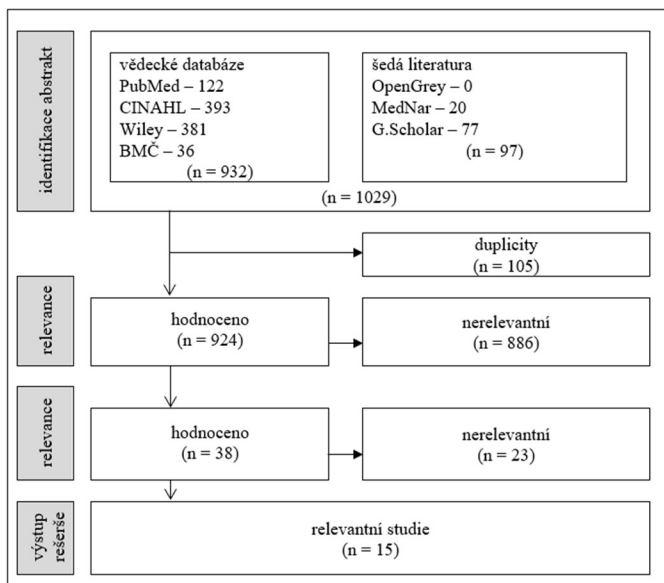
identifikace abstrakt

vědecké databáze
PubMed – 122
CINAHL – 393
Wiley – 381
BMČ – 36
(n = 932)

šedá literatura
OpenGrey – 0
MedNar – 20
G.Scholar – 77
(n = 97)

(n = 1029)

duplicity
(n = 105)

relevance

hodnoceno
(n = 924)

nerelevantní
(n = 886)

relevance

hodnoceno
(n = 38)

nerelevantní
(n = 23)

výstup rešerše

relevantní studie
(n = 15)